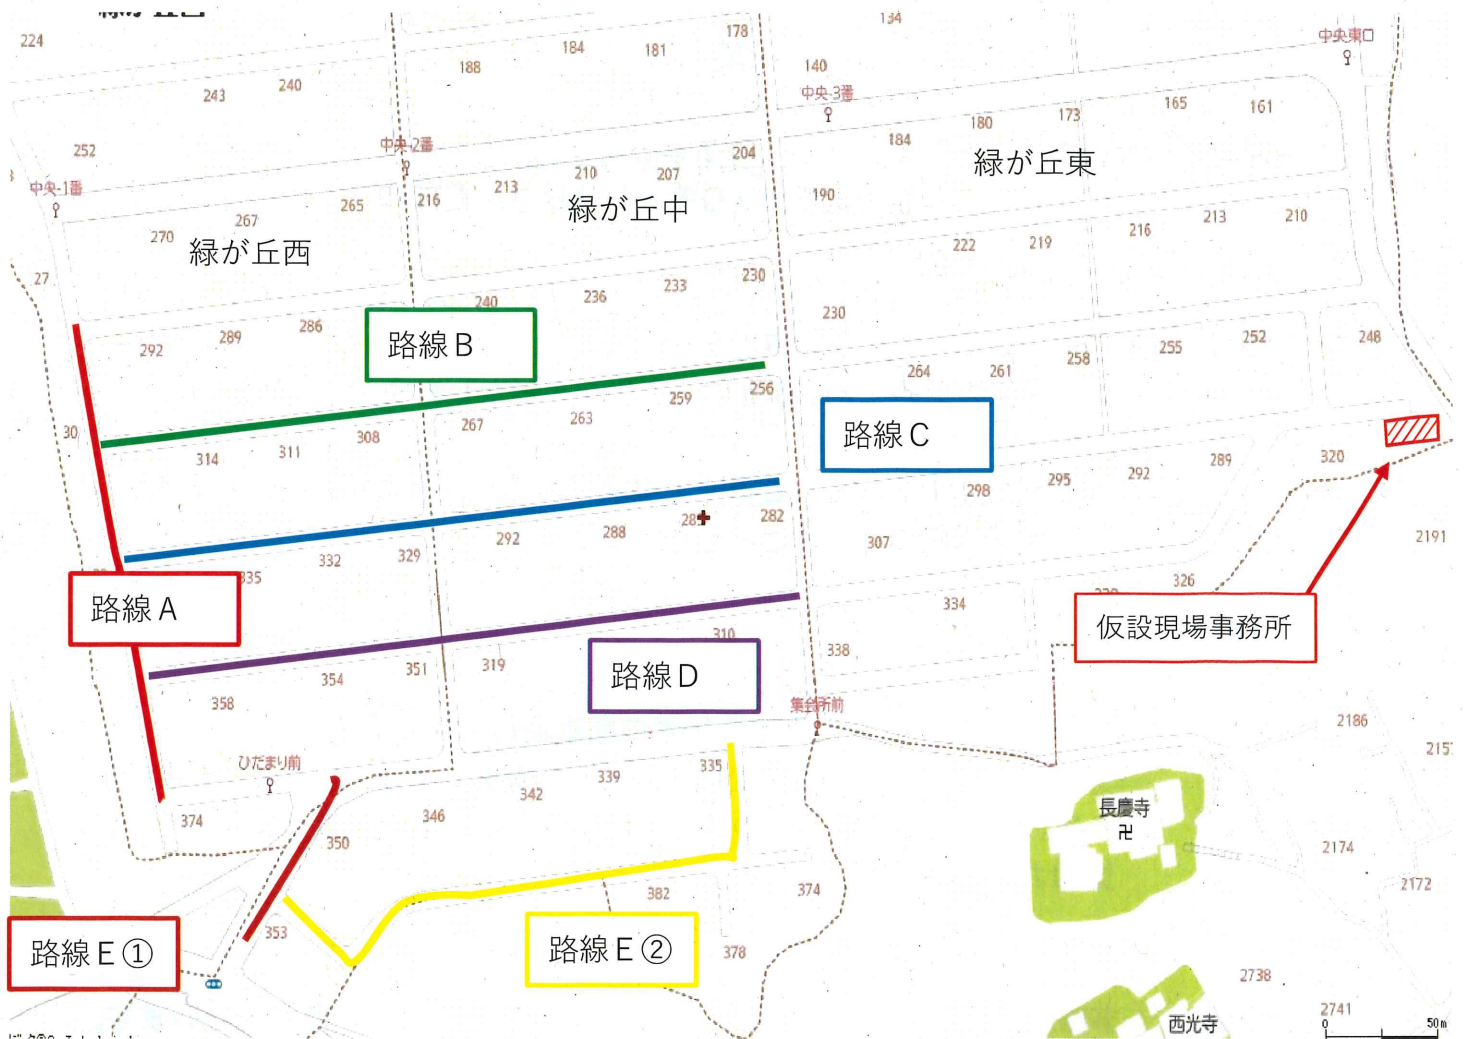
224
188
184
181
178
134
中央東口
243
240
140
中央-3番
252
中央-2番
204
180
173
165
161
184
緑が丘東
中央-1番
216
213
210
207
緑が丘中
190
270
267
265
緑が丘西
27
222
219
216
213
210
240
236
233
230
230
292
289
286
路線 B
248
264
261
258
255
252
259
256
30
314
311
308
267
263
路線 C
320
298
295
292
289
292
288
28
282
307
2191
路線 A
335
332
329
334
326
仮設現場事務所
310
338
354
351
319
路線 D
358
集会所前
2186
ひだまり前
335
215
339
342
長慶寺
374
346
350
2174
382
374
2172
路線 E ①
353
路線 E ②
378
2738
2741
西光寺
0
50m